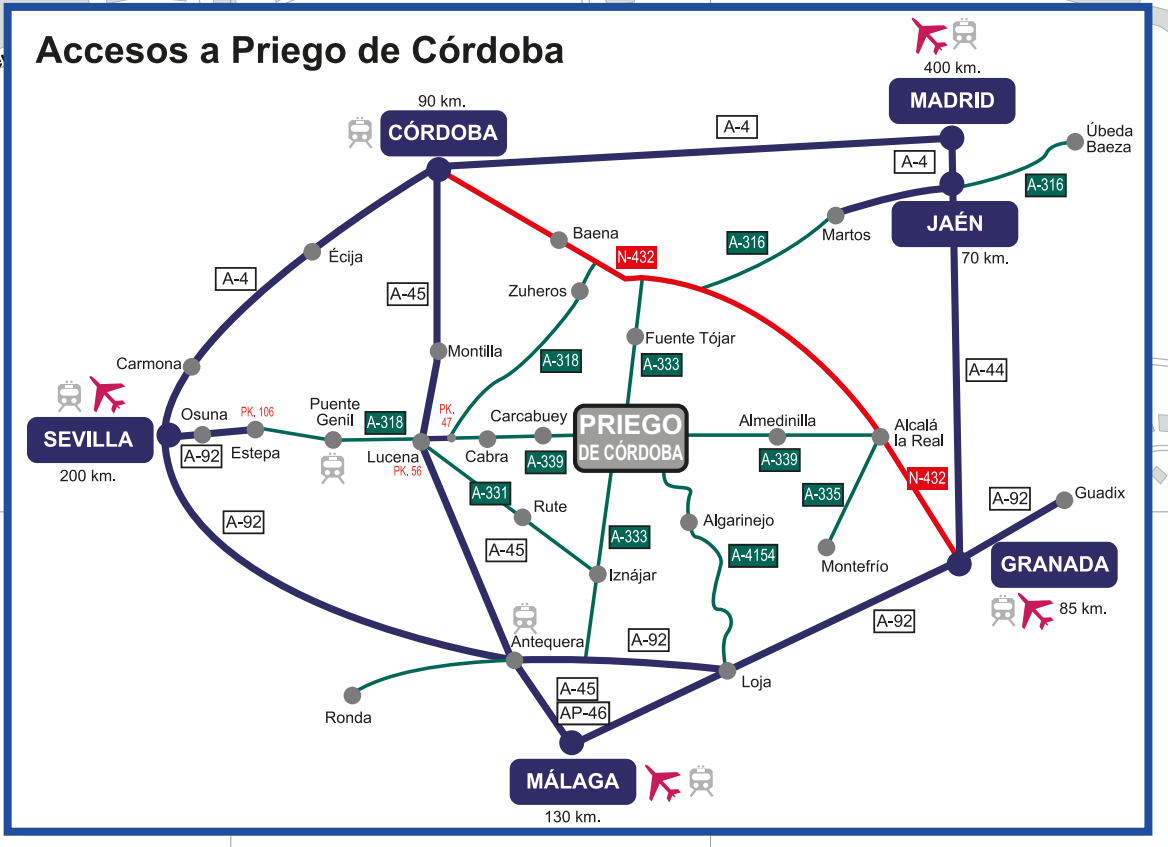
Accesos a Priego de Córdoba

400 km.
MADRID
90 km.
CÓRDOBA
A-4
Úbeda
Baeza
A-4
A-316
JAÉN
70 km.
Martos
A-316
Baena
N-432
A-4
Écija
A-45
Zuheros
Fuente Tójar
A-333
Montilla
A-318
A-44
Carmona
PK. 106
Osuna
SEVILLA
A-92
200 km.
Estepa
Puente Genil
A-318
PK. 47
Carcabuey
PRIEGO DE CÓRDOBA
Almedinilla
Alcalá la Real
Lucena
PK. 56
Cabra
A-339
A-339
N-432
A-331
A-335
A-92
Guadix
A-92
Rute
Algarinejo
A-45
A-333
A-4154
Montefrío
GRANADA
Iznájar
85 km.
A-92
Antequera
A-92
Loja
Ronda
A-45
AP-46
MÁLAGA
130 km.